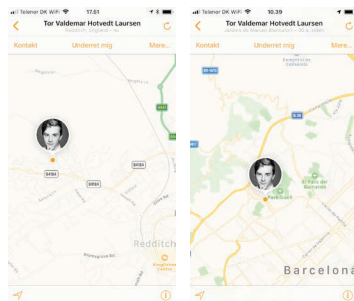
Telenor DK WiFi 17.51
Tor Valdemar Hotvedt Laursen
Redditch, England – nu
Kontakt
Underret mig
Mere...
B4184
B4184
B4101
Redditch
Kingfisher Centre

Telenor DK WiFi 10.39
Tor Valdemar Hotvedt Laursen
Jardins de Manuel Blancafort – 30 s. siden
Kontakt
Underret mig
Mere...
El Parc del Centre del Poblenou
Barcelona